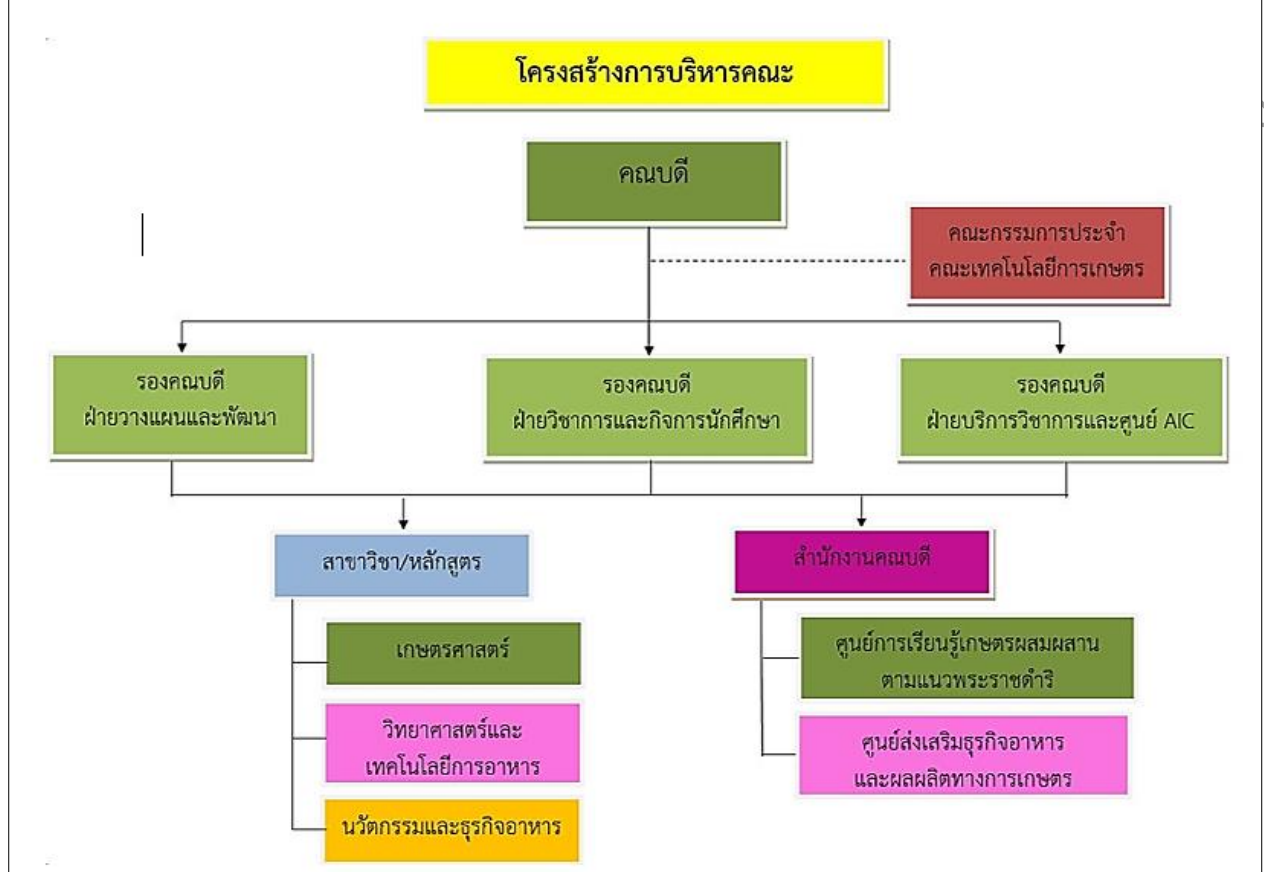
โครงสร้างการบริหารคณะ

คณบดี

คณะกรรมการประจำ
คณะเทคโนโลยีการเกษตร

รองคณบดี
ฝ่ายวางแผนและพัฒนา

รองคณบดี
ฝ่ายวิชาการและกิจการนักศึกษา

รองคณบดี
ฝ่ายบริการวิชาการและศูนย์ AIC

สาขาวิชา/หลักสูตร

เกษตรศาสตร์

วิทยาศาสตร์และ
เทคโนโลยีการอาหาร

นวัตกรรมและธุรกิจอาหาร

สำนักงานคณบดี

ศูนย์การเรียนรู้เกษตรผสมผสาน
ตามแนวพระราชดำริ

ศูนย์ส่งเสริมธุรกิจอาหาร
และผลผลิตทางการเกษตร